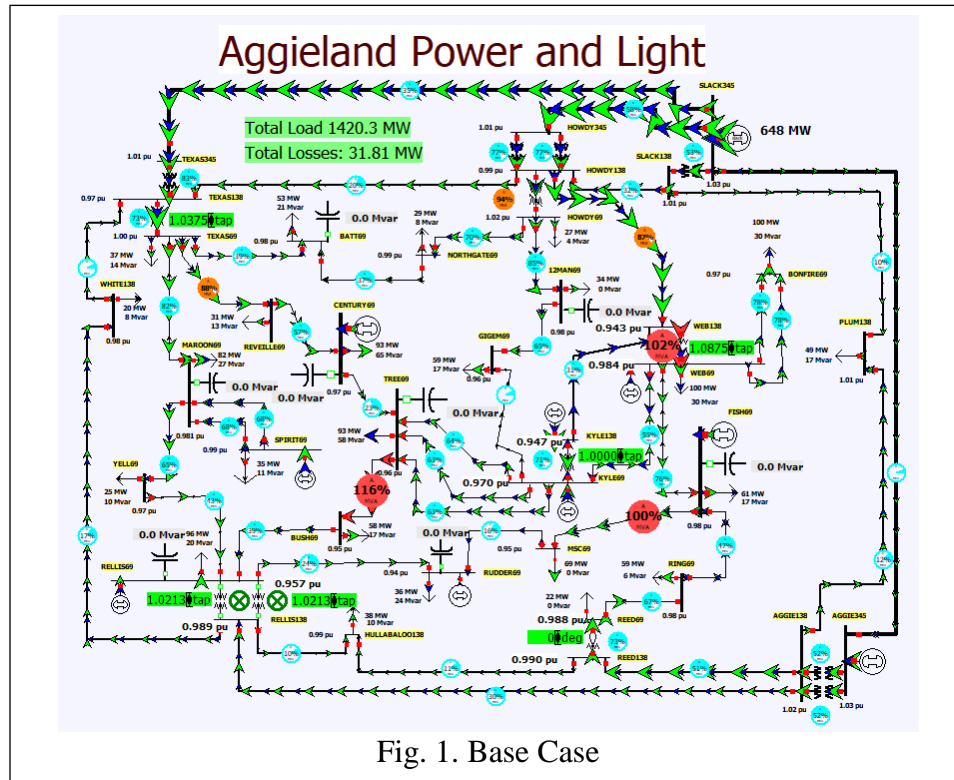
Aggieland Power and Light

Total Load 1420.3 MW
Total Losses: 31.81 MW

SLACK345
648 MW
1.01 pu
HOWDY345
SLACK138
HOWDY138
1.03 pu
1.01 pu
1.01 pu
TEXAS345
0.97 pu
TEXAS138
1.0375 tap
1.00 pu
TEXAS69
53 MW
21 Mvar
0.0 Mvar
BATT69
0.98 pu
29 MW
8 Mvar
0.99 pu
1.02 pu
HOWDY69
27 MW
4 Mvar
NORTHGATE69
0.99 pu
100 MW
30 Mvar
37 MW
14 Mvar
WHITE138
20 MW
8 Mvar
0.98 pu
12MAN69
34 MW
0 Mvar
0.97 pu
BONFIRE69
31 MW
13 Mvar
REVEILLE69
CENTURY69
0.0 Mvar
0.943 pu
WEB138
GIGEM69
0.98 pu
102%
1.0875 tap
PLUM138
49 MW
17 Mvar
1.01 pu
MAROON69
82 MW
27 Mvar
93 MW
65 Mvar
59 MW
17 Mvar
0.96 pu
0.984 pu
WEB69
100 MW
30 Mvar
0.0 Mvar
0.0 Mvar
0.97 pu
TREE69
0.0 Mvar
FISH69
0.981 pu
0.99 pu
SPIRIT69
93 MW
58 Mvar
0.947 pu
KYLE138
1.0000 tap
0.0 Mvar
YELL69
35 MW
11 Mvar
0.96 pu
KYLE69
25 MW
10 Mvar
0.97 pu
116%
0.970 pu
61 MW
17 Mvar
100%
0.98 pu
0.0 Mvar
96 MW
20 Mvar
BUSH69
58 MW
17 Mvar
0.95 pu
0.0 Mvar
0.95 pu
MSC69
RELLIS69
0.957 pu
0.94 pu
RUDDER69
69 MW
0 Mvar
59 MW
6 Mvar
RING69
1.0213 tap
1.0213 tap
RELLIS138
36 MW
24 Mvar
22 MW
0 Mvar
0.988 pu
0.98 pu
REED69
AGGIE138
AGGIE345
0.989 pu
38 MW
10 Mvar
0.99 pu
HULLABALOO138
0 deg
0.990 pu
REED138
1.02 pu
1.03 pu

Fig. 1. Base Case